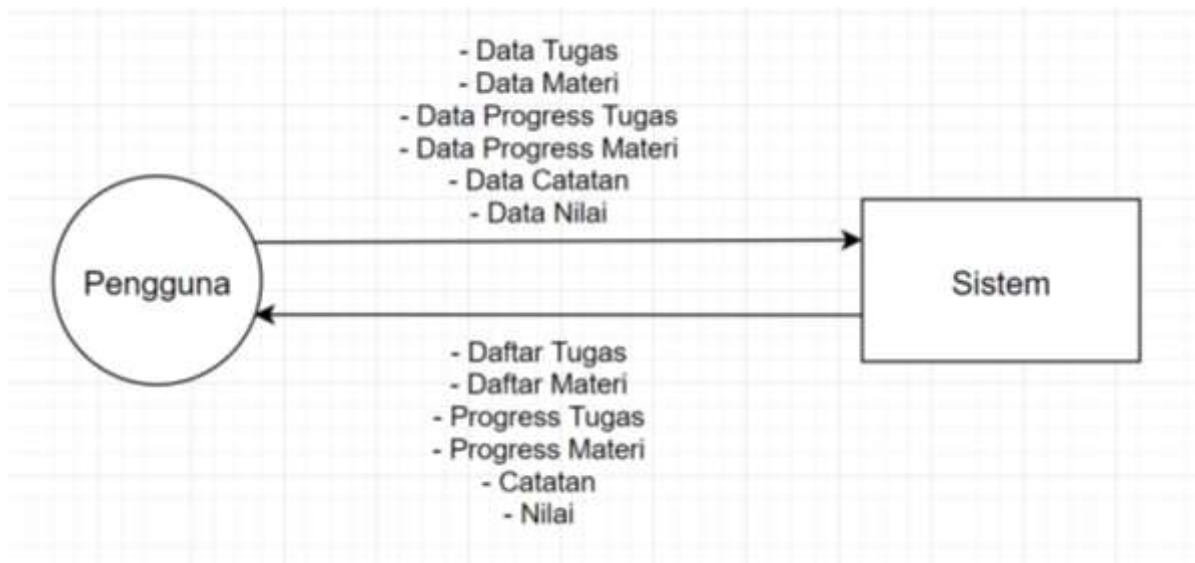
- Data Tugas
- Data Materi
- Data Progress Tugas
- Data Progress Materi
- Data Catatan
- Data Nilai

Pengguna

Sistem

- Daftar Tugas
- Daftar Materi
- Progress Tugas
- Progress Materi
- Catatan
- Nilai